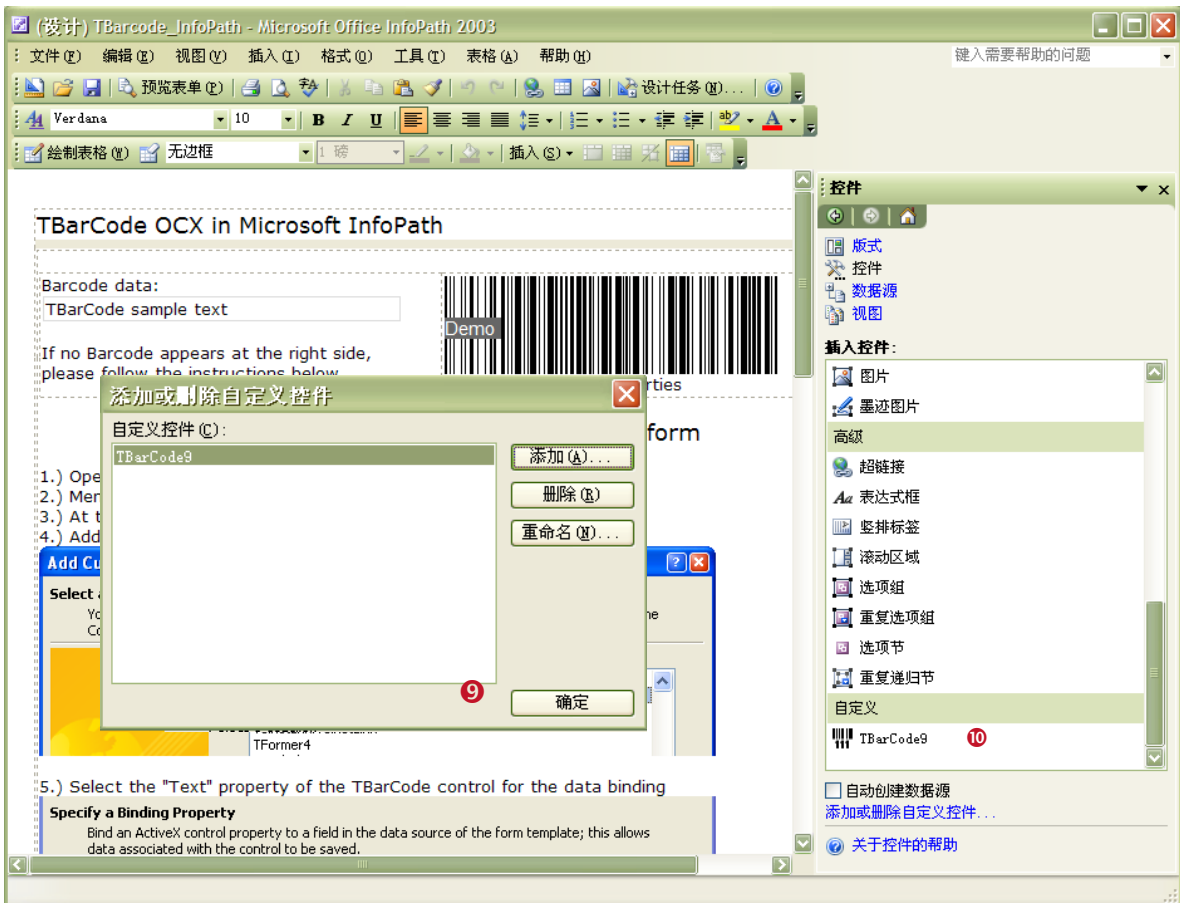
(设计) TBarcode_InfoPath - Microsoft Office InfoPath 2003

文件(F) 编辑(E) 视图(V) 插入(I) 格式(O) 工具(T) 表格(A) 帮助(H)

键入需要帮助的问题

预览表单(P) 设计任务(N)...

Verdana 10

绘制表格(W) 无边框 1 磅 插入(S)

TBarCode OCX in Microsoft InfoPath

Barcode data:
TBarCode sample text

Demo

If no Barcode appears at the right side, please follow the instructions below

rties

form

1.) Ope
2.) Mer
3.) At t
4.) Add

Add Cu
Select
Yo
Co
ne

TFormer4

添加或删除自定义控件
自定义控件(C):
TBarCode9
添加(A)...
删除(R)
重命名(N)...
❾
确定

5.) Select the "Text" property of the TBarCode control for the data binding

Specify a Binding Property
Bind an ActiveX control property to a field in the data source of the form template; this allows data associated with the control to be saved.

控件
版式
控件
数据源
视图
插入控件:
图片
墨迹图片
高级
超链接
表达式框
竖排标签
滚动区域
选项组
重复选项组
选项节
重复递归节
自定义
TBarCode9 ❿
自动创建数据源
添加或删除自定义控件...
关于控件的帮助